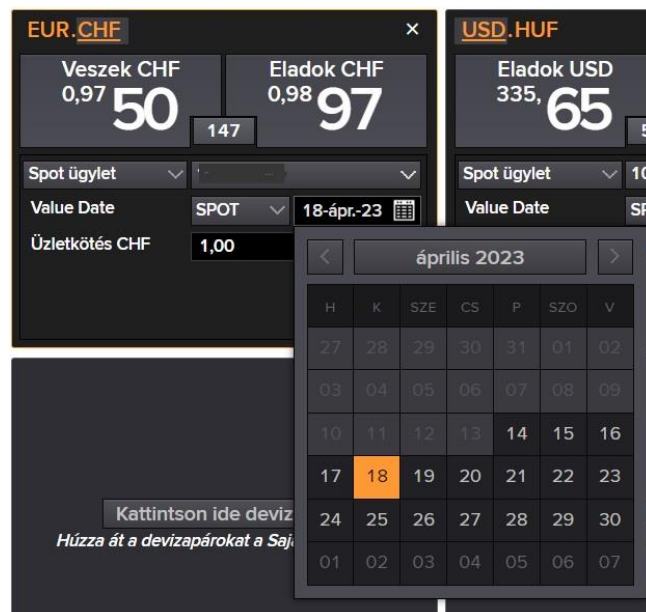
EUR.CHF ×
Veszek CHF
0,97 50
147
Eladok CHF
0,98 97

USD.HUF
Eladok USD
335, 65
5

Spot ügylet
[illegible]
Value Date SPOT 18-ápr.-23
Üzletkötés CHF 1,00

Spot ügylet 10
Value Date SP

< április 2023 >

| H | K | SZE | CS | P | SZO | V |
|---|---|---|---|---|---|---|
| 27 | 28 | 29 | 30 | 31 | 01 | 02 |
| 03 | 04 | 05 | 06 | 07 | 08 | 09 |
| 10 | 11 | 12 | 13 | 14 | 15 | 16 |
| 17 | 18 | 19 | 20 | 21 | 22 | 23 |
| 24 | 25 | 26 | 27 | 28 | 29 | 30 |
| 01 | 02 | 03 | 04 | 05 | 06 | 07 |

Kattintson ide deviz
Húzza át a devizapárokat a Saj